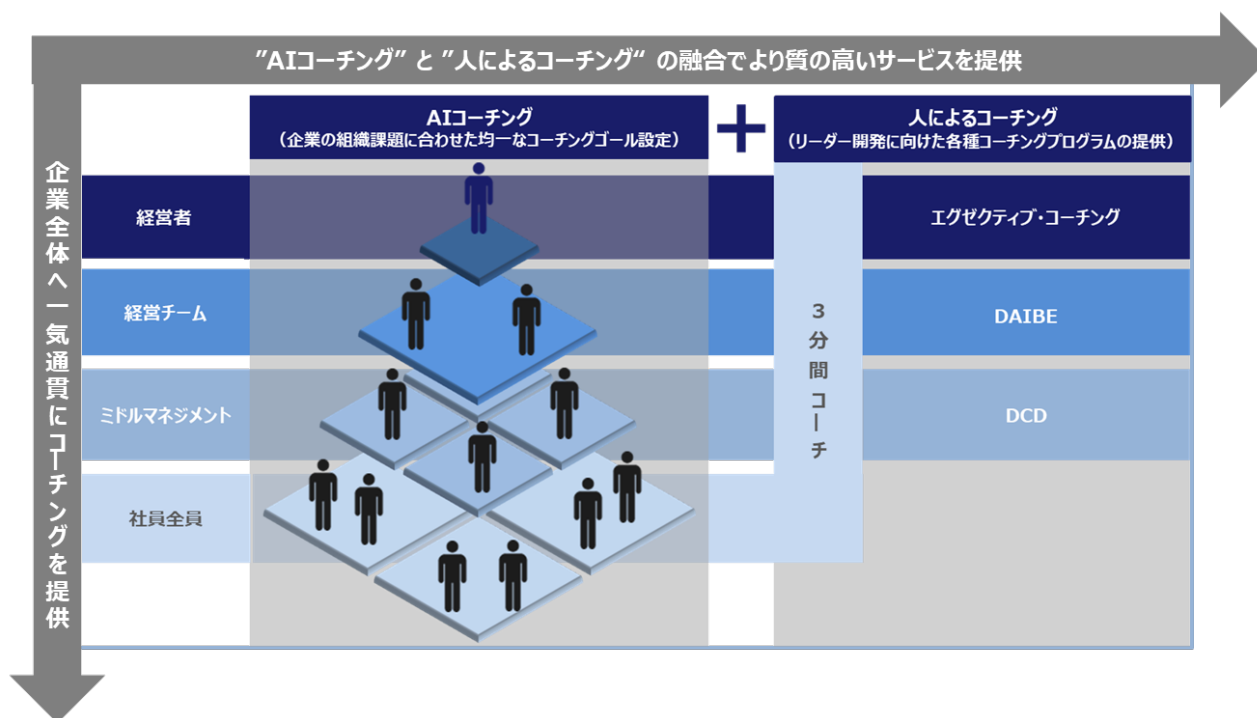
”AIコーチング” と ”人によるコーチング“ の融合でより質の高いサービスを提供

企業全体へ一気通貫にコーチングを提供

AIコーチング
（企業の組織課題に合わせた均一なコーチングゴール設定）

＋

人によるコーチング
（リーダー開発に向けた各種コーチングプログラムの提供）

経営者

経営チーム

ミドルマネジメント

社員全員

3分間コーチ

エグゼクティブ・コーチング

DAIBE

DCD